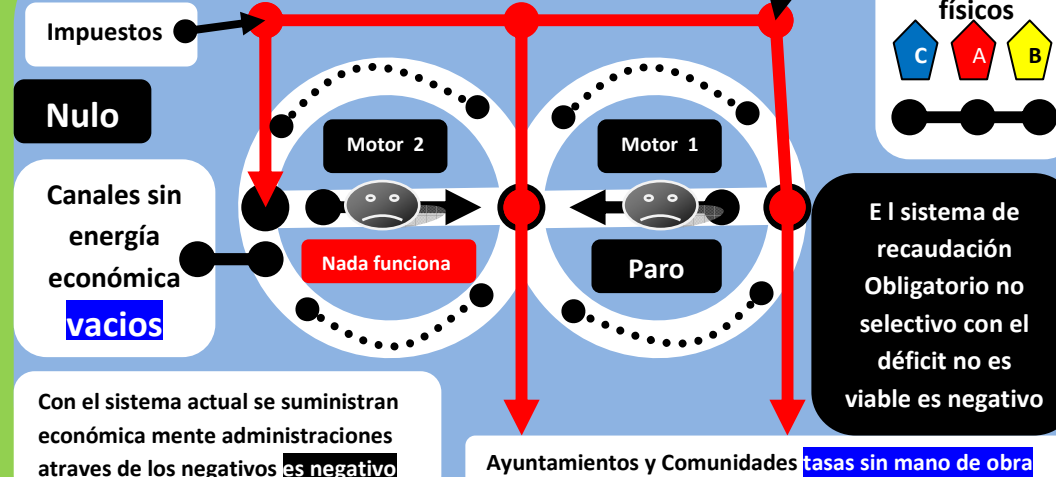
Impuestos

físicos

C

A

B

Nulo

Motor 2

Motor 1

Canales sin energía económica vacios

Nada funciona

Paro

E l sistema de recaudación Obligatorio no selectivo con el déficit no es viable es negativo

Con el sistema actual se suministran económica mente administraciones atraves de los negativos es negativo

Ayuntamientos y Comunidades tasas sin mano de obra